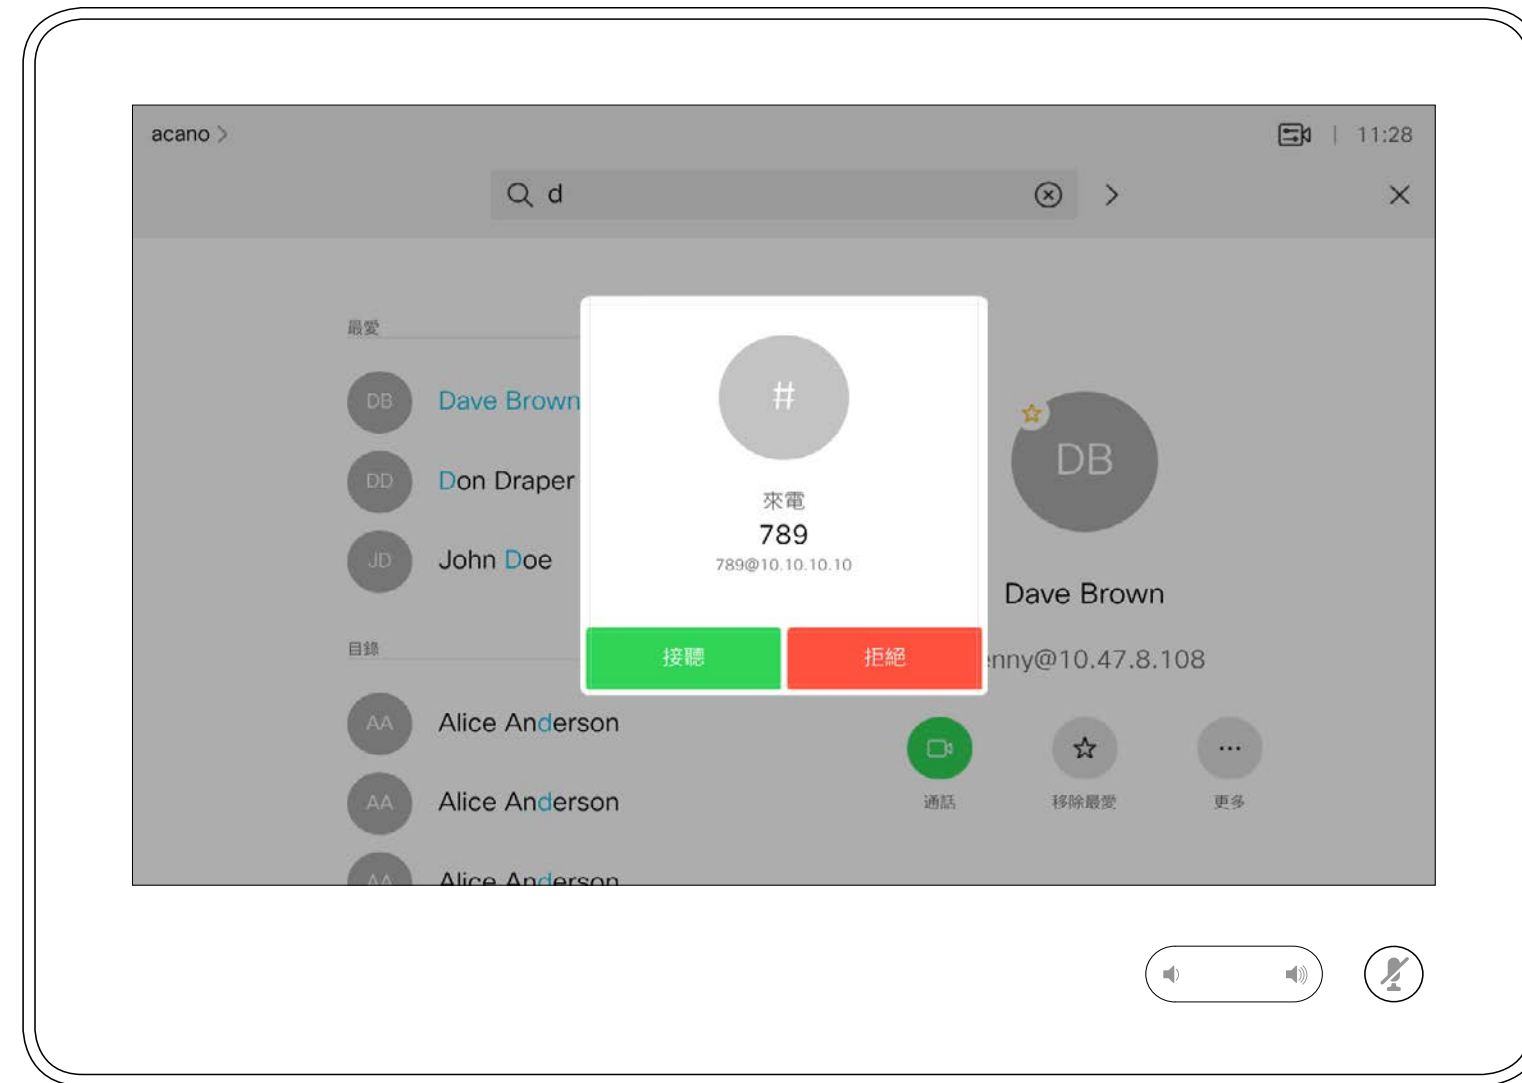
acano >

11:28

d

最愛

DB Dave Brown

DD Don Draper

JD John Doe

目錄

AA Alice Anderson

AA Alice Anderson

AA Alice Anderson

#

來電

789

789@10.10.10.10

接聽

拒絕

DB

Dave Brown

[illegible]nny@10.47.8.108

通話

移除最愛

更多